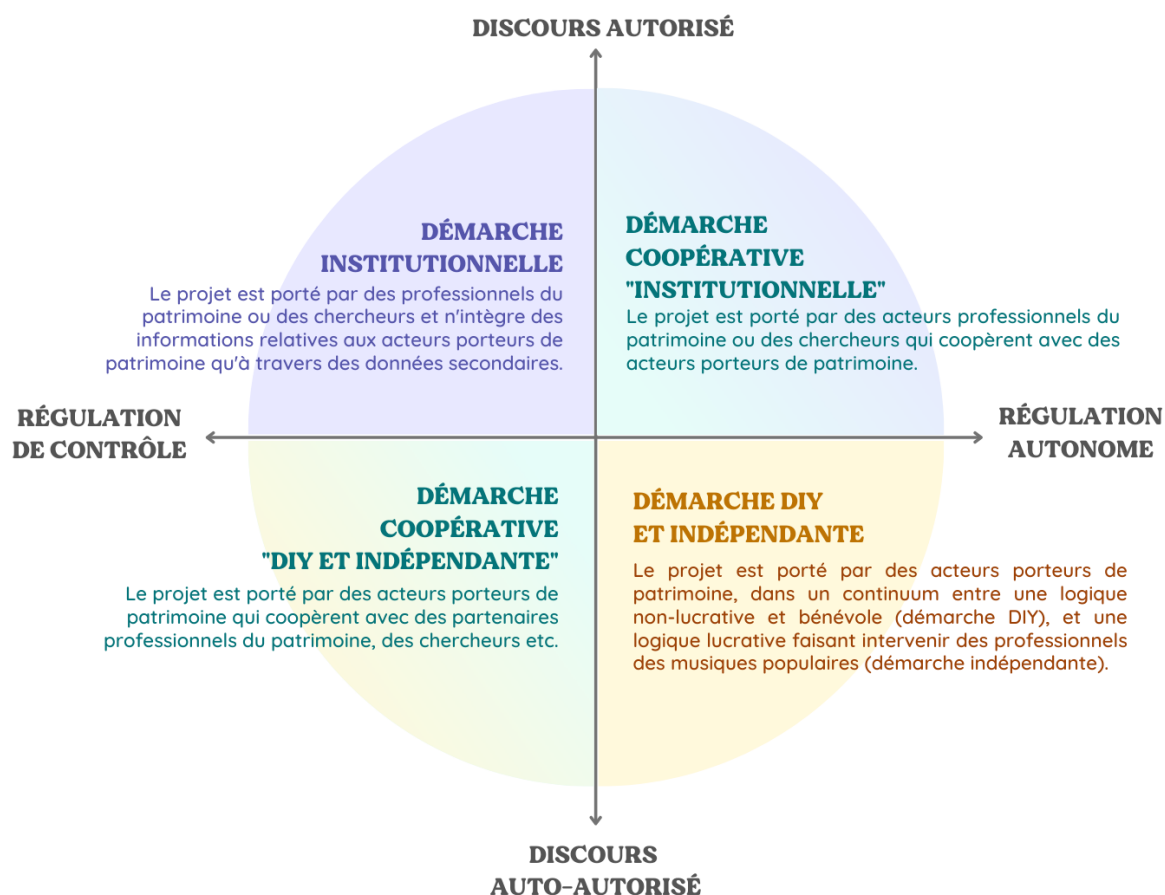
DISCOURS AUTORISÉ

DÉMARCHE INSTITUTIONNELLE

Le projet est porté par des professionnels du patrimoine ou des chercheurs et n'intègre des informations relatives aux acteurs porteurs de patrimoine qu'à travers des données secondaires.

DÉMARCHE COOPÉRATIVE "INSTITUTIONNELLE"

Le projet est porté par des acteurs professionnels du patrimoine ou des chercheurs qui coopèrent avec des acteurs porteurs de patrimoine.

RÉGULATION DE CONTRÔLE

RÉGULATION AUTONOME

DÉMARCHE COOPÉRATIVE "DIY ET INDÉPENDANTE"

Le projet est porté par des acteurs porteurs de patrimoine qui coopèrent avec des partenaires professionnels du patrimoine, des chercheurs etc.

DÉMARCHE DIY ET INDÉPENDANTE

Le projet est porté par des acteurs porteurs de patrimoine, dans un continuum entre une logique non-lucrative et bénévole (démarche DIY), et une logique lucrative faisant intervenir des professionnels des musiques populaires (démarche indépendante).

DISCOURS AUTO-AUTORISÉ